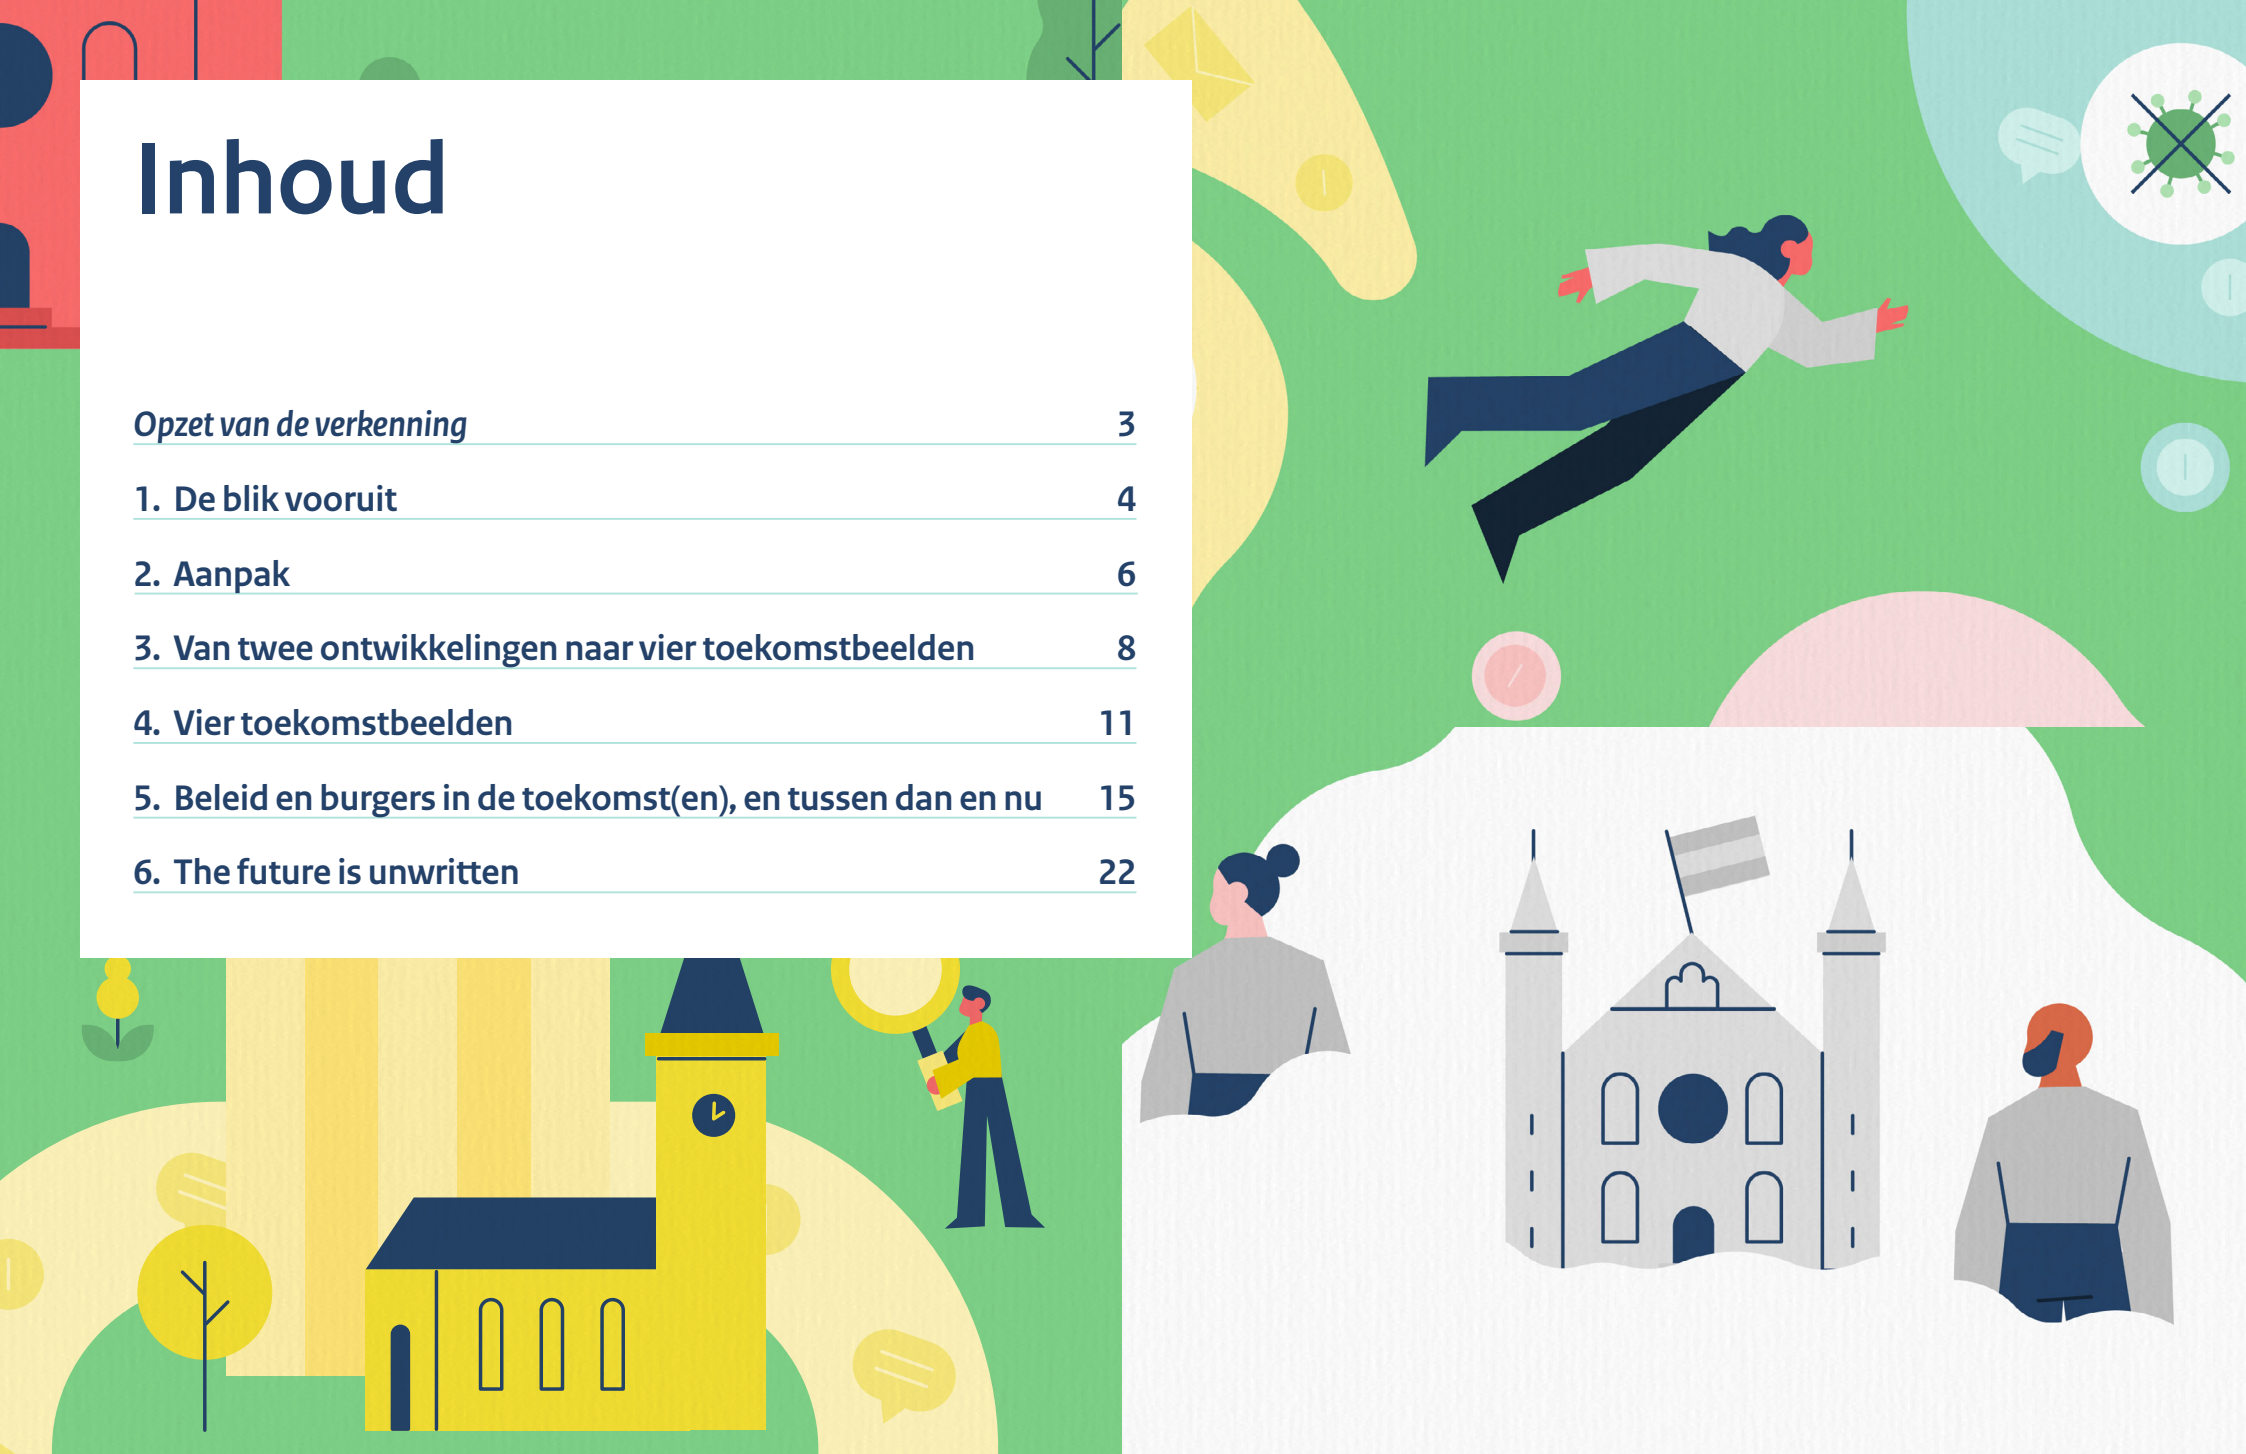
Inhoud

| | |
|---|---|
| *Opzet van de verkenning* | 3 |
| 1. De blik vooruit | 4 |
| 2. Aanpak | 6 |
| 3. Van twee ontwikkelingen naar vier toekomstbeelden | 8 |
| 4. Vier toekomstbeelden | 11 |
| 5. Beleid en burgers in de toekomst(en), en tussen dan en nu | 15 |
| 6. The future is unwritten | 22 |